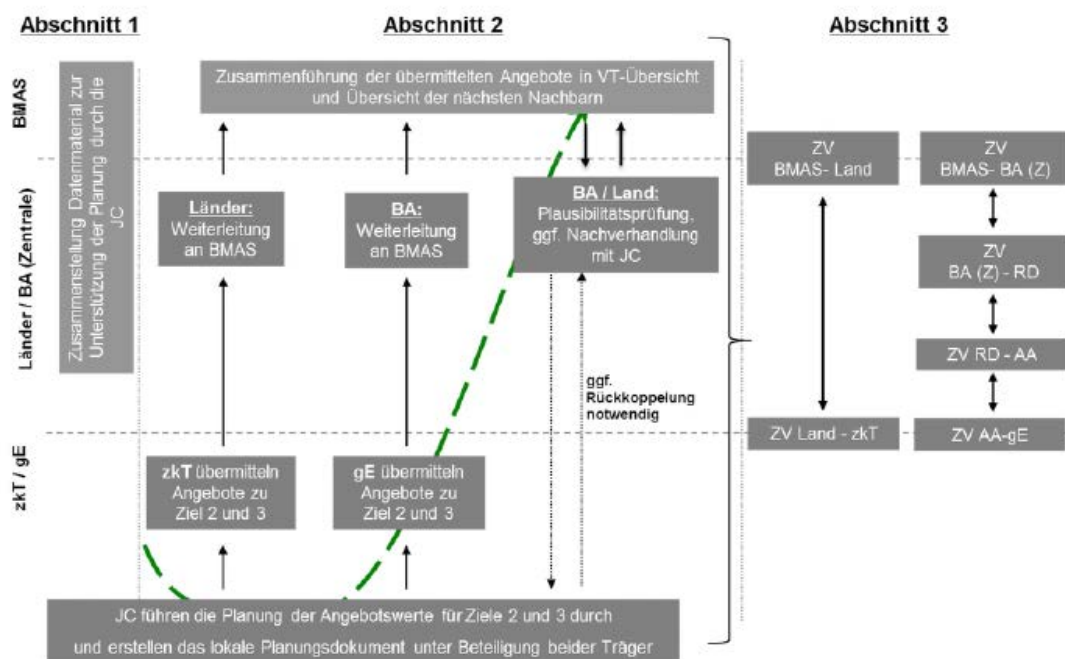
Abschnitt 1

Abschnitt 2

Abschnitt 3

BMAS

Länder / BA (Zentrale)

zkT / gE

Zusammenstellung Datenmaterial zur Unterstützung der Planung durch die JC

Zusammenführung der übermittelten Angebote in VT-Übersicht und Übersicht der nächsten Nachbarn

Länder: Weiterleitung an BMAS

BA: Weiterleitung an BMAS

BA / Land: Plausibilitätsprüfung, ggf. Nachverhandlung mit JC

ggf. Rückkoppelung notwendig

zkT übermitteln Angebote zu Ziel 2 und 3

gE übermitteln Angebote zu Ziel 2 und 3

JC führen die Planung der Angebotswerte für Ziele 2 und 3 durch und erstellen das lokale Planungsdokument unter Beteiligung beider Träger

ZV BMAS- Land

ZV BMAS- BA (Z)

ZV BA (Z) - RD

ZV RD - AA

ZV Land - zkT

ZV AA-gE